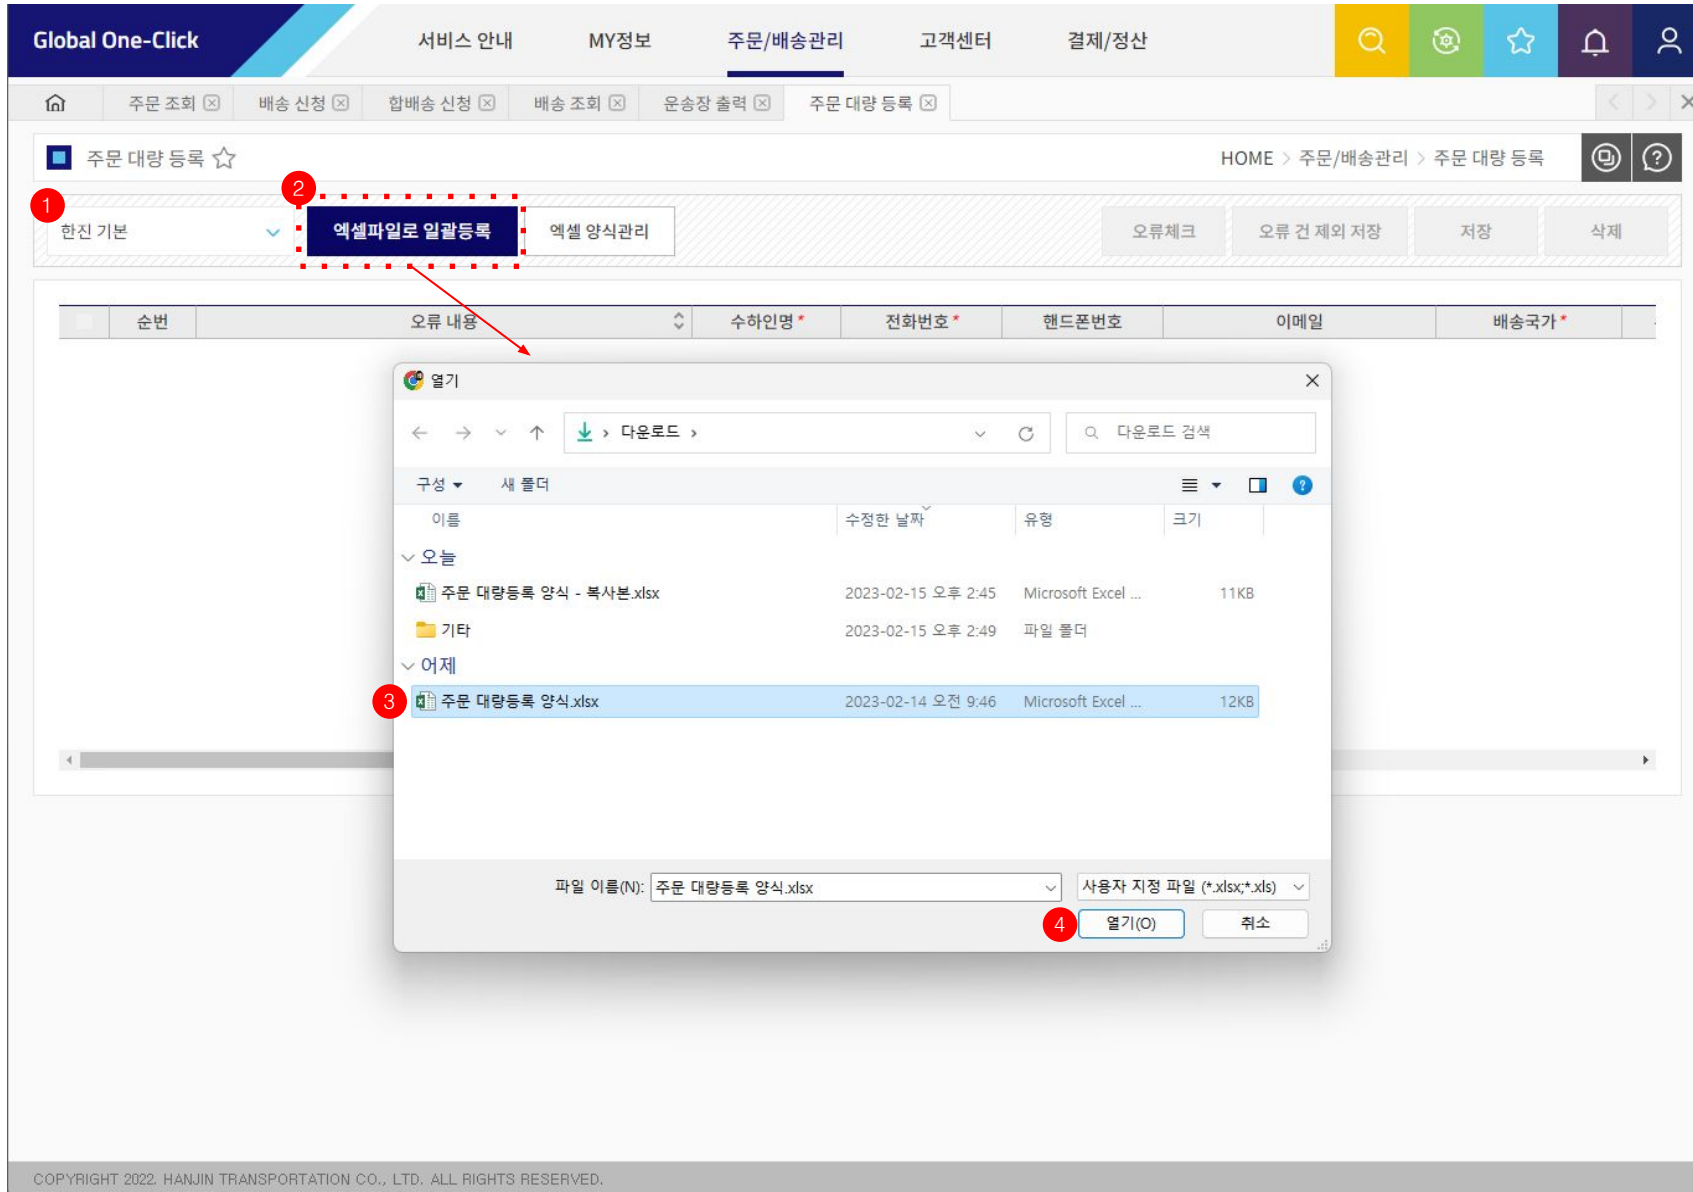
Global One-Click

서비스 안내 MY정보 주문/배송관리 고객센터 결제/정산

주문 조회 ⊠ 배송 신청 ⊠ 합배송 신청 ⊠ 배송 조회 ⊠ 운송장 출력 ⊠ 주문 대량 등록 ⊠

주문 대량 등록

HOME > 주문/배송관리 > 주문 대량 등록

1 한진 기본

2 엑셀파일로 일괄등록 엑셀 양식관리

오류체크 오류 건 제외 저장 저장 삭제

| | 순번 | 오류 내용 | 수하인명* | 전화번호* | 핸드폰번호 | 이메일 | 배송국가* |
|---|---|---|---|---|---|---|---|

열기

다운로드 >

다운로드 검색

구성 ▾ 새 폴더

| 이름 | 수정한 날짜 | 유형 | 크기 |
|---|---|---|---|
| 오늘 | | | |
| 주문 대량등록 양식 - 복사본.xlsx | 2023-02-15 오후 2:45 | Microsoft Excel ... | 11KB |
| 기타 | 2023-02-15 오후 2:49 | 파일 폴더 | |
| 어제 | | | |
| 3 주문 대량등록 양식.xlsx | 2023-02-14 오전 9:46 | Microsoft Excel ... | 12KB |

파일 이름(N): 주문 대량등록 양식.xlsx

사용자 지정 파일 (*.xlsx;*.xls)

4 열기(O) 취소

COPYRIGHT 2022. HANJIN TRANSPORTATION CO., LTD. ALL RIGHTS RESERVED.